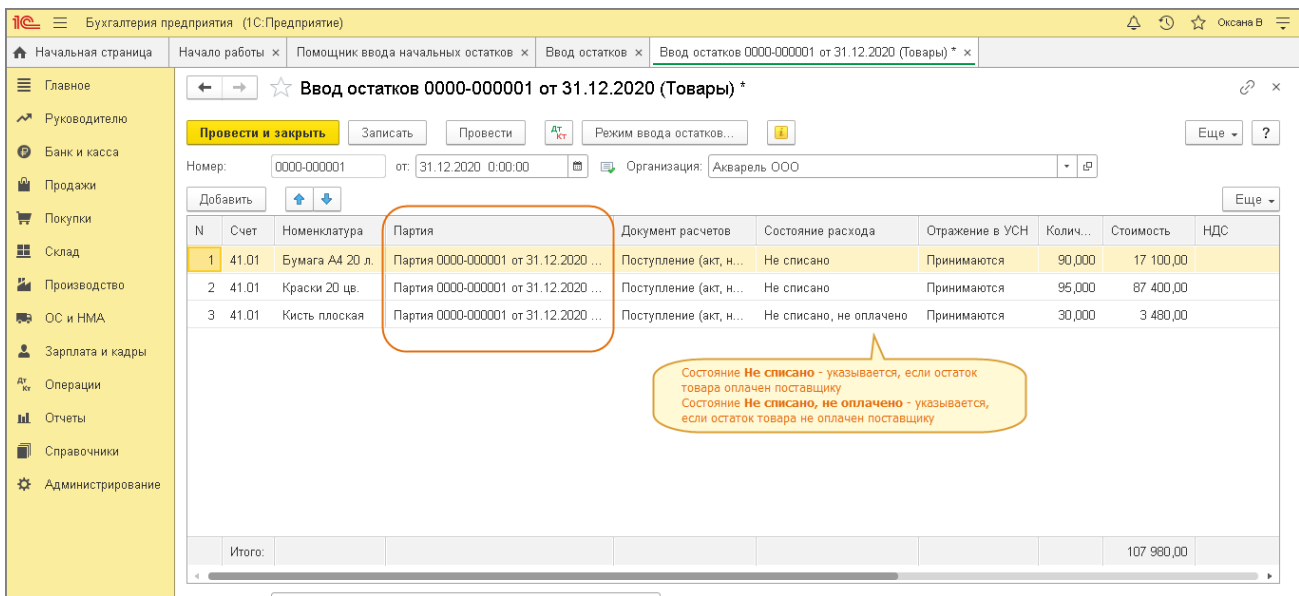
1С Бухгалтерия предприятия (1С:Предприятие) Оксана В

Начальная страница | Начало работы × | Помощник ввода начальных остатков × | Ввод остатков × | Ввод остатков 0000-000001 от 31.12.2020 (Товары) * ×

Главное
Руководителю
Банк и касса
Продажи
Покупки
Склад
Производство
ОС и НМА
Зарплата и кадры
Операции
Отчеты
Справочники
Администрирование

Ввод остатков 0000-000001 от 31.12.2020 (Товары) *

Провести и закрыть | Записать | Провести | Режим ввода остатков... | Еще | ?

Номер: 0000-000001 от: 31.12.2020 0:00:00 Организация: Акварель ООО

Добавить | Еще

| N | Счет | Номенклатура | Партия | Документ расчетов | Состояние расхода | Отражение в УСН | Колич... | Стоимость | НДС |
|---|---|---|---|---|---|---|---|---|---|
| 1 | 41.01 | Бумага А4 20 л. | Партия 0000-000001 от 31.12.2020 ... | Поступление (акт, н... | Не списано | Принимаются | 90,000 | 17 100,00 | |
| 2 | 41.01 | Краски 20 цв. | Партия 0000-000001 от 31.12.2020 ... | Поступление (акт, н... | Не списано | Принимаются | 95,000 | 87 400,00 | |
| 3 | 41.01 | Кисть плоская | Партия 0000-000001 от 31.12.2020 ... | Поступление (акт, н... | Не списано, не оплачено | Принимаются | 30,000 | 3 480,00 | |
| | Итого: | | | | | | | 107 980,00 | |

Состояние **Не списано** - указывается, если остаток товара оплачен поставщику
Состояние **Не списано, не оплачено** - указывается, если остаток товара не оплачен поставщику